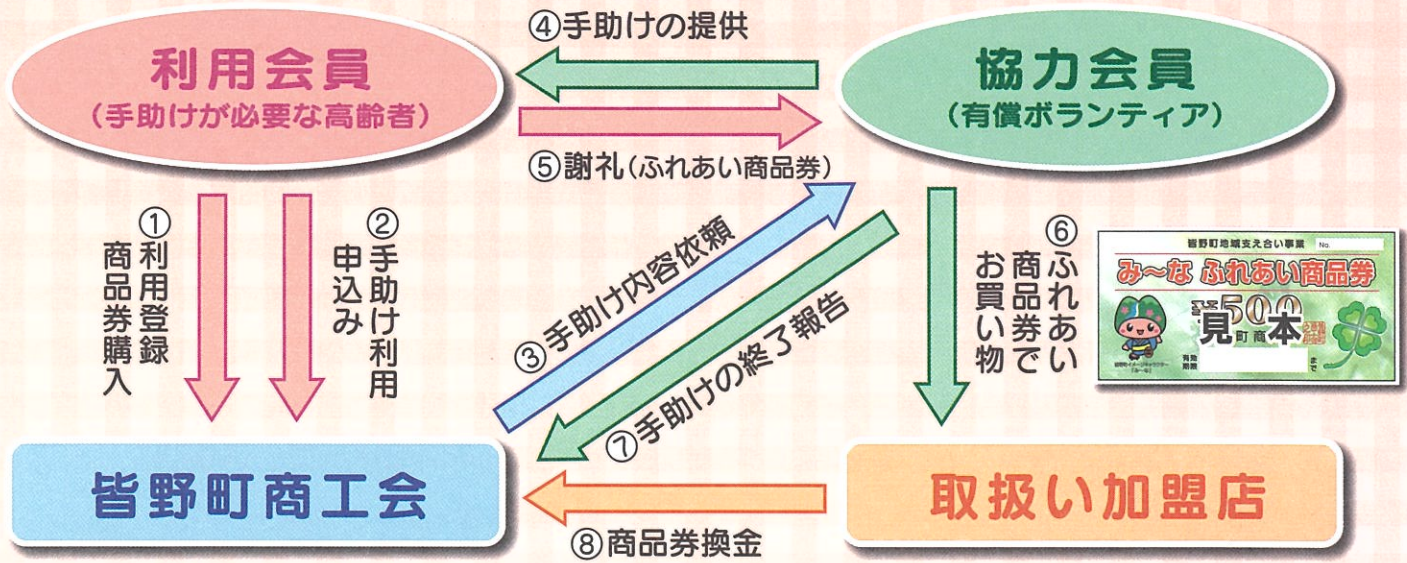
利用会員
（手助けが必要な高齢者）

④手助けの提供

⑤謝礼（ふれあい商品券）

協力会員
（有償ボランティア）

①利用登録
商品券購入

②手助け利用
申込み

③手助け内容依頼

⑦手助けの終了報告

⑥ふれあい商品券でお買い物

皆野町地域支え合い事業 No.
み〜な ふれあい商品券
500
見本
町商
有効期限 まで

皆野町商工会

⑧商品券換金

取扱い加盟店